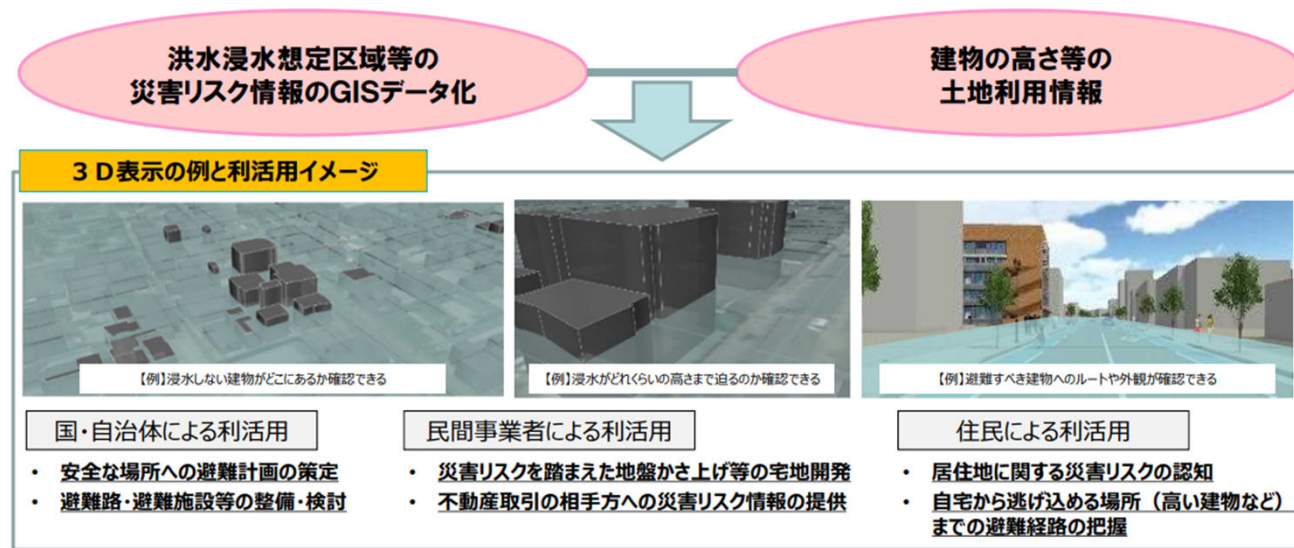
洪水浸水想定区域等の
災害リスク情報のGISデータ化

建物の高さ等の
土地利用情報

３Ｄ表示の例と利活用イメージ

【例】浸水しない建物がどこにあるか確認できる

【例】浸水がどれくらいの高さまで迫るのか確認できる

【例】避難すべき建物へのルートや外観が確認できる

国・自治体による利活用

・ 安全な場所への避難計画の策定
・ 避難路・避難施設等の整備・検討

民間事業者による利活用

・ 災害リスクを踏まえた地盤かさ上げ等の宅地開発
・ 不動産取引の相手方への災害リスク情報の提供

住民による利活用

・ 居住地に関する災害リスクの認知
・ 自宅から逃げ込める場所（高い建物など）までの避難経路の把握